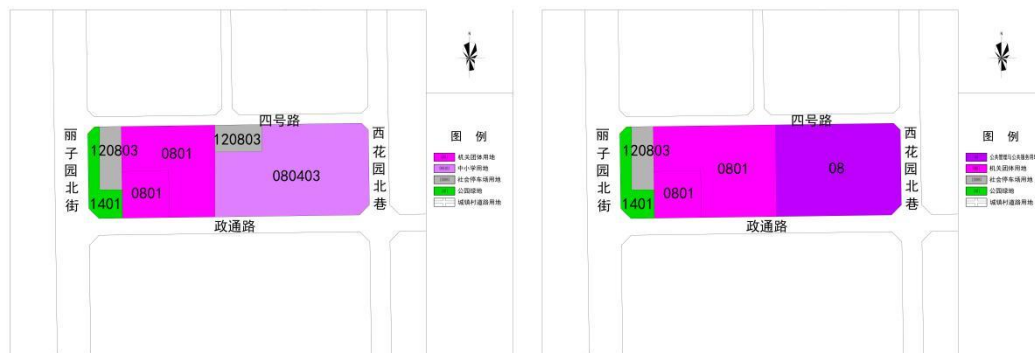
四号路

丽子园北街

120803

0801

120803

0801

080403

1401

西花园北巷

政通路

图 例

机关团体用地

中小学用地

社会停车场用地

公园绿地

城镇村道路用地

四号路

丽子园北街

120803

0801

08

0801

1401

西花园北巷

政通路

图 例

公共管理与公共服务用地

机关团体用地

社会停车场用地

公园绿地

城镇村道路用地